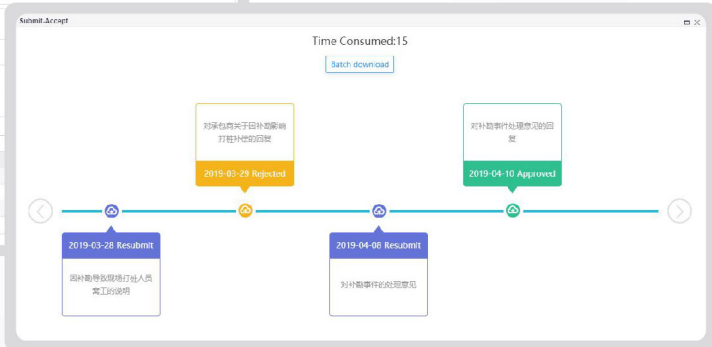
Submit-Accept

Time Consumed:15

Batch download

对承包商关于因补勘影响打桩补偿的回复

2019-03-29 Rejected

对补勘事件处理意见的回复

2019-04-10 Approved

2019-03-28 Resubmit

因补勘导致现场打桩人员窝工的说明

2019-04-08 Resubmit

对补勘事件的处理意见